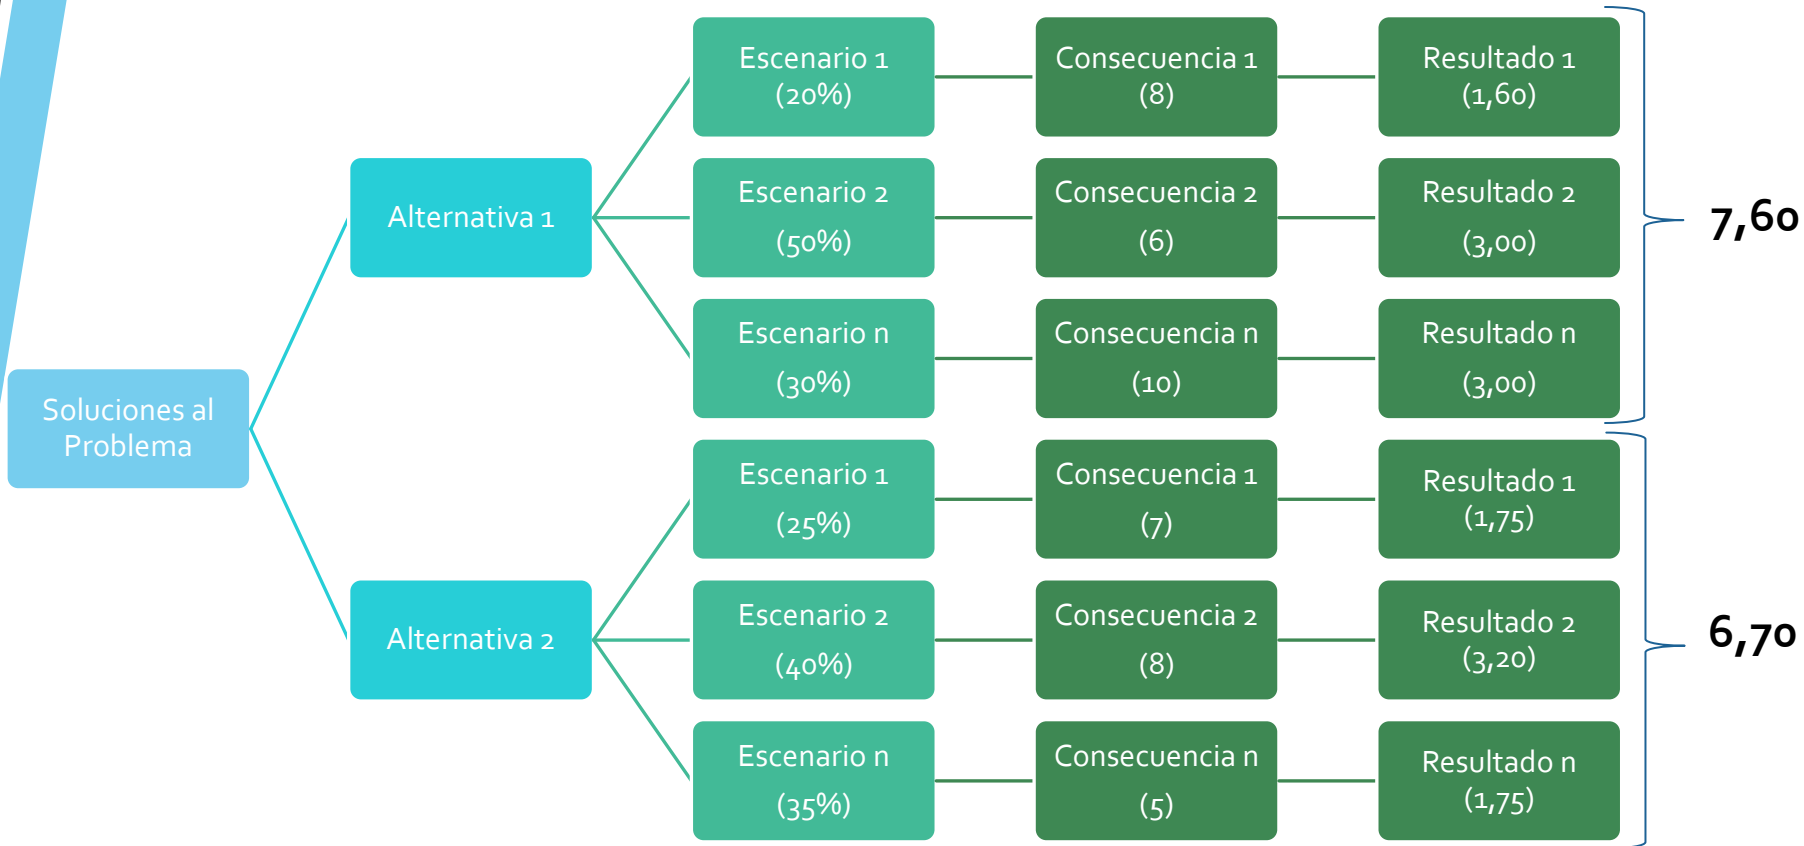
Soluciones al Problema

Alternativa 1

Escenario 1 (20%)

Consecuencia 1 (8)

Resultado 1 (1,60)

Escenario 2 (50%)

Consecuencia 2 (6)

Resultado 2 (3,00)

Escenario n (30%)

Consecuencia n (10)

Resultado n (3,00)

7,60

Alternativa 2

Escenario 1 (25%)

Consecuencia 1 (7)

Resultado 1 (1,75)

Escenario 2 (40%)

Consecuencia 2 (8)

Resultado 2 (3,20)

Escenario n (35%)

Consecuencia n (5)

Resultado n (1,75)

6,70